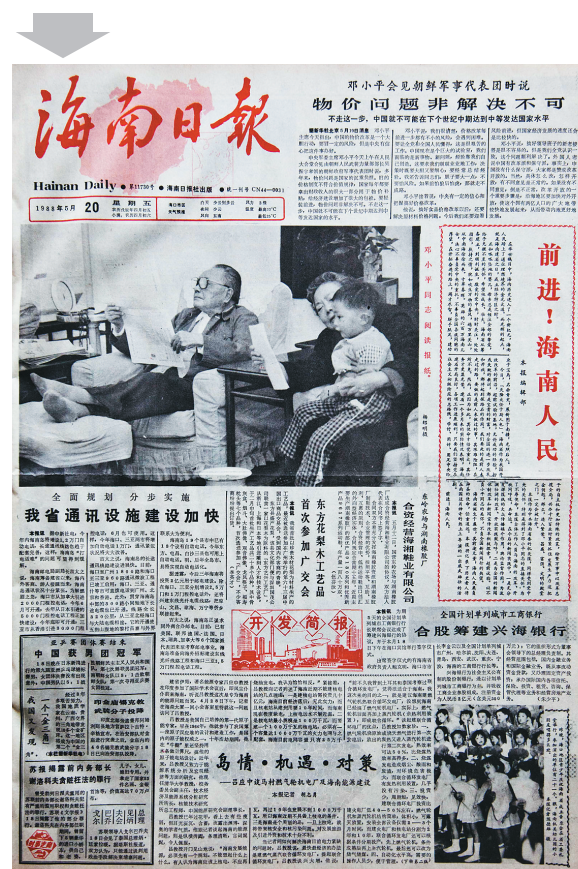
海南日報

Hainan Daily

1988年5月 20 星期五

邓小平会见朝鲜军事代表团时说

物价问题非解决不可

不走这一步，中国就不可能在下个世纪中期达到中等发达国家水平

邓小平同志阅读报纸。

前进！海南人民

全面规划 分步实施

我省通讯设施建设加快

东方花梨木工艺品首次参加广交会

合资经营海湘　业有限公司

开发简报

全国计划单列城市工商银行

合股筹建兴海银行

中国获男团冠军

岛情·机遇·对策

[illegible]